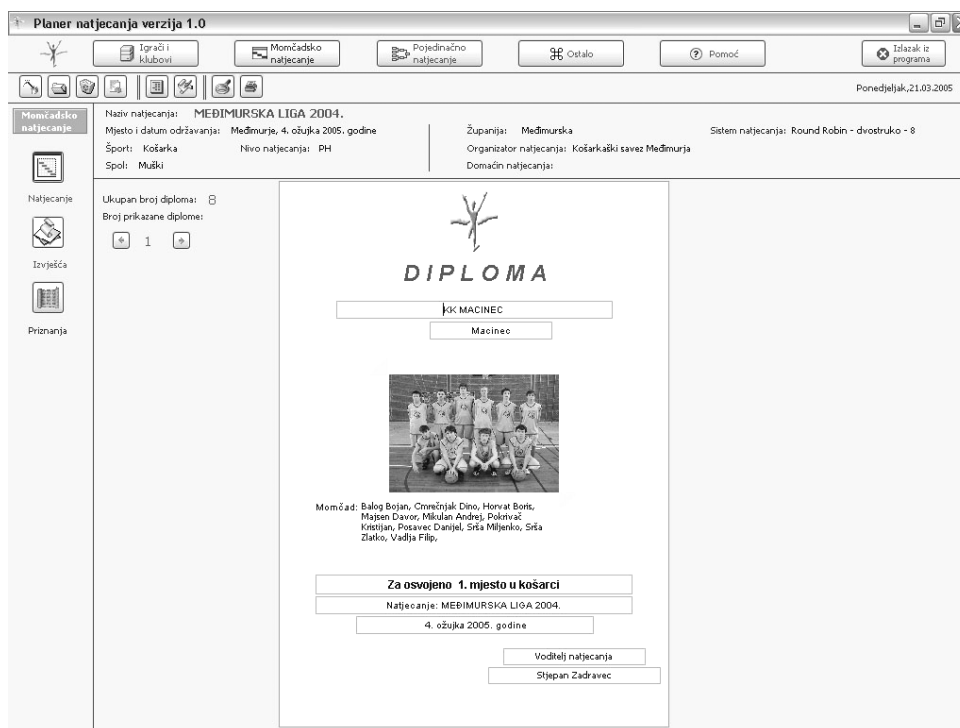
Planer natjecanja verzija 1.0

Igrači i klubovi
Momčadsko natjecanje
Pojedinačno natjecanje
Ostalo
Pomoć
Izlazak iz programa

Ponedjeljak,21.03.2005

Momčadsko natjecanje

Natjecanje

Izvješća

Priznanja

Naziv natjecanja: MEĐIMURSKA LIGA 2004.
Mjesto i datum održavanja: Međimurje, 4. ožujka 2005. godine
Šport: Košarka
Nivo natjecanja: PH
Spol: Muški
Županija: Međimurska
Organizator natjecanja: Košarkaški savez Međimurja
Domaćin natjecanja:
Sistem natjecanja: Round Robin - dvostruko - 8

Ukupan broj diploma: 8
Broj prikazane diplome:
1

DIPLOMA

KK MACINEC

Macinec

Momčad: Balog Bojan, Cmrečnjak Dino, Horvat Boris, Majsen Davor, Mikulan Andrej, Pokrivač Kristijan, Posavec Danijel, Srša Miljenko, Srša Zlatko, Vadlja Filip,

Za osvojeno 1. mjesto u košarci

Natjecanje: MEĐIMURSKA LIGA 2004.

4. ožujka 2005. godine

Voditelj natjecanja

Stjepan Zadravec